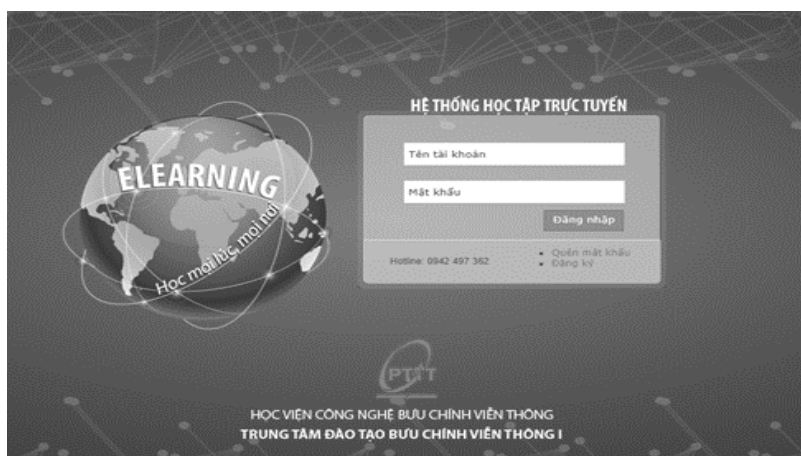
ELEARNING

Học mọi lúc mọi nơi

HỆ THỐNG HỌC TẬP TRỰC TUYẾN

Tên tài khoản

Mật khẩu

Đăng nhập

Hotline: 0942 497 362

Quên mật khẩu
Đăng ký

PTIT

HỌC VIỆN CÔNG NGHỆ BƯU CHÍNH VIỄN THÔNG
TRUNG TÂM ĐÀO TẠO BƯU CHÍNH VIỄN THÔNG I